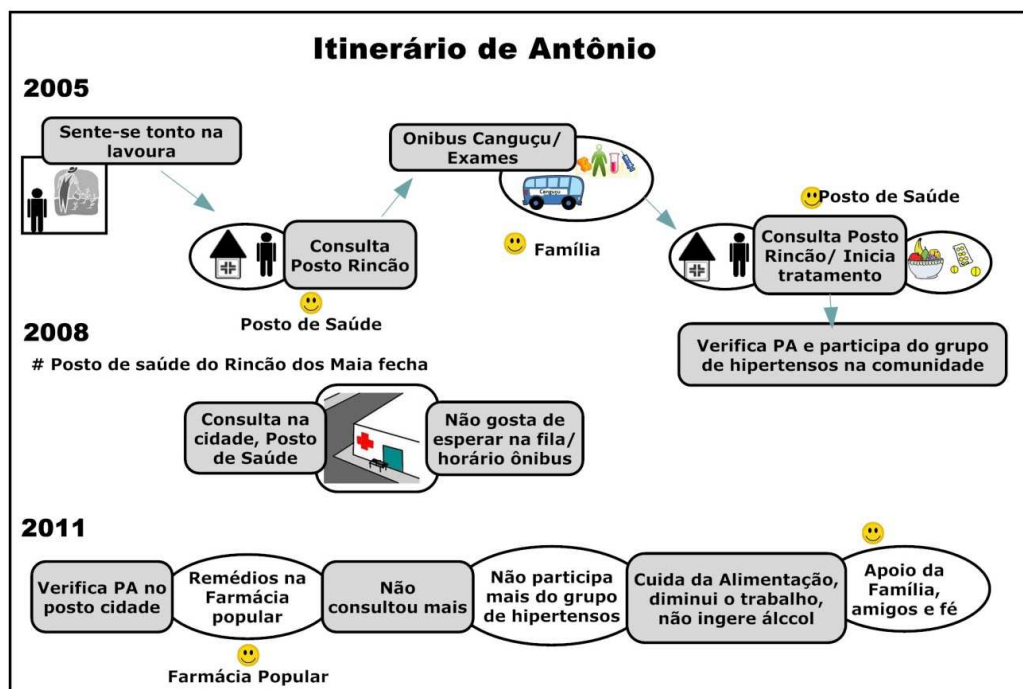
Itinerário de Antônio

2005

Sente-se tonto na lavoura

Consulta Posto Rincão

Posto de Saúde

Onibus Canguçu/ Exames

Canguçu

Família

Posto de Saúde

Consulta Posto Rincão/ Inicia tratamento

Verifica PA e participa do grupo de hipertensos na comunidade

2008

# Posto de saúde do Rincão dos Maia fecha

Consulta na cidade, Posto de Saúde

Não gosta de esperar na fila/ horário ônibus

2011

Verifica PA no posto cidade

Remédios na Farmácia popular

Farmácia Popular

Não consultou mais

Não participa mais do grupo de hipertensos

Cuida da Alimentação, diminui o trabalho, não ingere álcool

Apoio da Família, amigos e fé